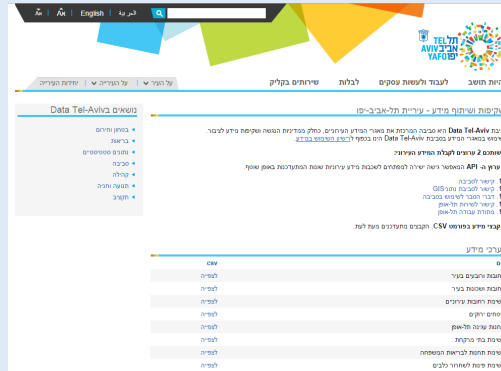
Aא | Aא | English | العربية

תל אביב יפו

יחידות העירייה ▾ | על העירייה ▾ | על העיר ▾

שירותים בקליק | לבלות | לעבוד ולעשות עסקים | לחיות תושב

נושאים בData Tel-Aviv

◂ בטחון וחירום
◂ בריאות
◂ נתונים סטטיסטיים
◂ סביבה
◂ קהילה
◂ תנועה ותחבורה
◂ תקציב

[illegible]קיפות ושיתוף מידע - עיריית תל-אביב-יפו

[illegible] Data Tel-Aviv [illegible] אביב הפרוטוקול את מאגרי המידע העירוניים. כחלק ממדיניות הגשה ושקיפות מידע לציבור. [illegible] באתר Data Tel-Aviv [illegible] לרישיון השימוש במידע

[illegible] 2 ערוצים לצפייה במידע העירוני:

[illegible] API - המאפשר גישה ישירה למפתחים לשכבות מידע עירוניות שונות המתעדכנות באופן שוטף

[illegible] לשכבת
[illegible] לשכבת GIS
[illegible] לשימוש בשכבה
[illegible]
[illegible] תל-אביב

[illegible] בפורמט CSV. הקבצים מתעדכנים מעת לעת.

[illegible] מידע

| csv | |
|---|---|
| לצפייה | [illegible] בעיר |
| לצפייה | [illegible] בעיר |
| לצפייה | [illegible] עירוניים |
| לצפייה | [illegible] |
| לצפייה | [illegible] תל-אביב |
| לצפייה | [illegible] |
| לצפייה | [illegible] לבריאות המשפחה |
| לצפייה | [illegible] כלבים |